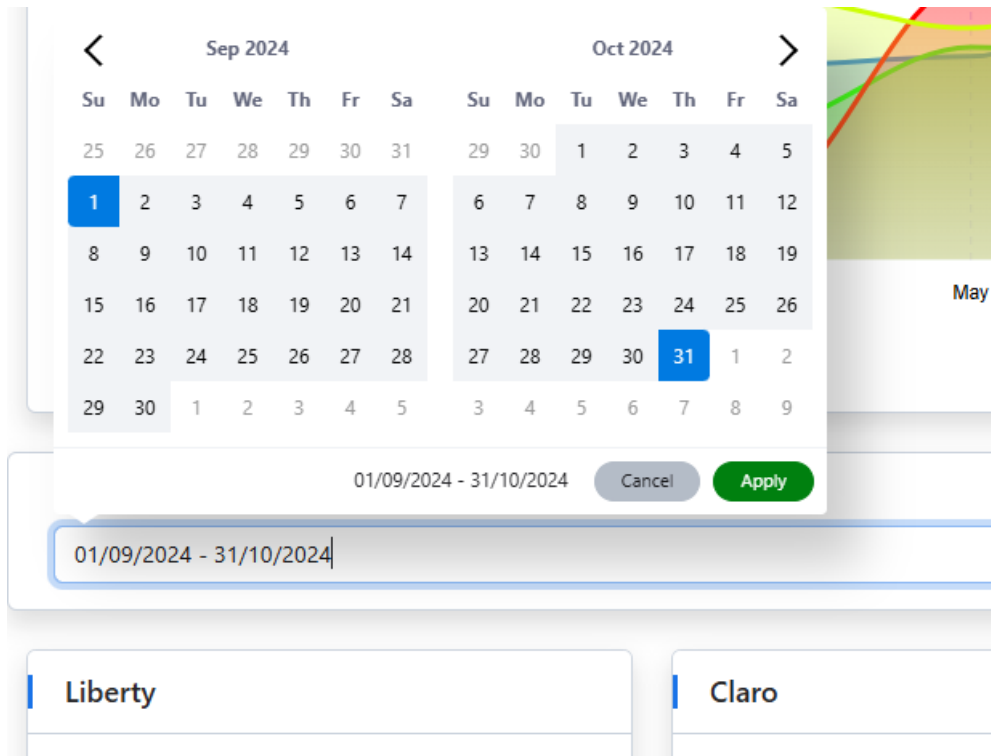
Sep 2024

| Su | Mo | Tu | We | Th | Fr | Sa |
|---|---|---|---|---|---|---|
| 25 | 26 | 27 | 28 | 29 | 30 | 31 |
| 1 | 2 | 3 | 4 | 5 | 6 | 7 |
| 8 | 9 | 10 | 11 | 12 | 13 | 14 |
| 15 | 16 | 17 | 18 | 19 | 20 | 21 |
| 22 | 23 | 24 | 25 | 26 | 27 | 28 |
| 29 | 30 | 1 | 2 | 3 | 4 | 5 |

Oct 2024

| Su | Mo | Tu | We | Th | Fr | Sa |
|---|---|---|---|---|---|---|
| 29 | 30 | 1 | 2 | 3 | 4 | 5 |
| 6 | 7 | 8 | 9 | 10 | 11 | 12 |
| 13 | 14 | 15 | 16 | 17 | 18 | 19 |
| 20 | 21 | 22 | 23 | 24 | 25 | 26 |
| 27 | 28 | 29 | 30 | 31 | 1 | 2 |
| 3 | 4 | 5 | 6 | 7 | 8 | 9 |

May

01/09/2024 - 31/10/2024 Cancel Apply

01/09/2024 - 31/10/2024

Liberty

Claro